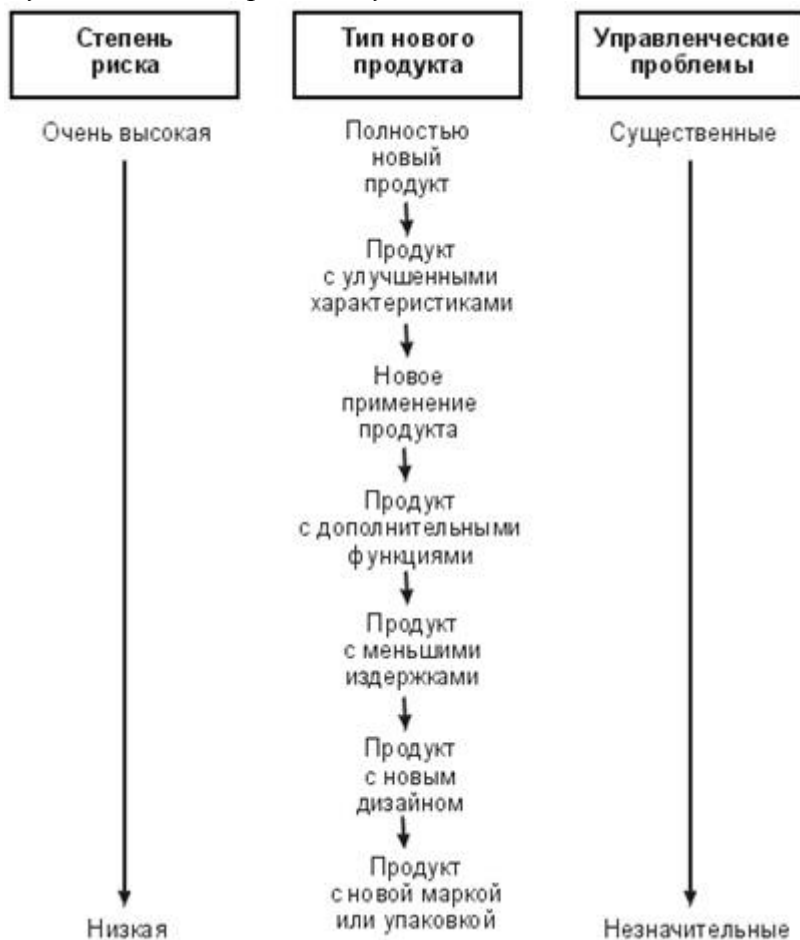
Степень риска

Тип нового продукта

Управленческие проблемы

Очень высокая

Полностью новый продукт

Существенные

Продукт с улучшенными характеристиками

Новое применение продукта

Продукт с дополнительными функциями

Продукт с меньшими издержками

Продукт с новым дизайном

Продукт с новой маркой или упаковкой

Низкая

Незначительные